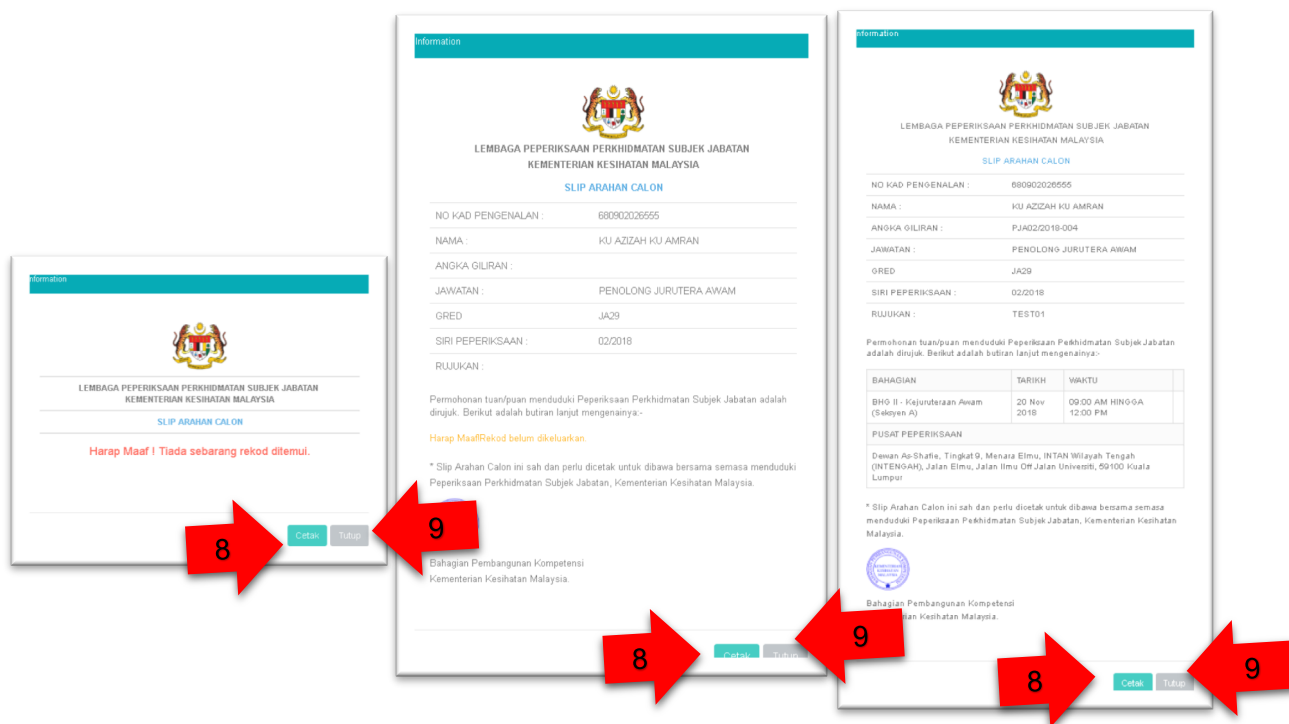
Information

LEMBAGA PEPERIKSAAN PERKHIDMATAN SUBJEK JABATAN
KEMENTERIAN KESIHATAN MALAYSIA

SLIP ARAHAN CALON

Harap Maaf ! Tiada sebarang rekod ditemui.

Cetak Tutup

8

9

Information

LEMBAGA PEPERIKSAAN PERKHIDMATAN SUBJEK JABATAN
KEMENTERIAN KESIHATAN MALAYSIA

SLIP ARAHAN CALON

| NO KAD PENGENALAN : | 680902026555 |
|---|---|
| NAMA : | KU AZIZAH KU AMRAN |
| ANGKA GILIRAN : | |
| JAWATAN : | PENOLONG JURUTERA AWAM |
| GRED | JA29 |
| SIRI PEPERIKSAAN : | 02/2018 |
| RUJUKAN : | |

Permohonan tuan/puan menduduki Peperiksaan Perkhidmatan Subjek Jabatan adalah dirujuk. Berikut adalah butiran lanjut mengenainya:-

Harap Maaf/Rekod belum dikeluarkan.

* Slip Arahan Calon ini sah dan perlu dicetak untuk dibawa bersama semasa menduduki Peperiksaan Perkhidmatan Subjek Jabatan, Kementerian Kesihatan Malaysia.

Bahagian Pembangunan Kompetensi
Kementerian Kesihatan Malaysia.

Cetak Tutup

8

9

Information

LEMBAGA PEPERIKSAAN PERKHIDMATAN SUBJEK JABATAN
KEMENTERIAN KESIHATAN MALAYSIA

SLIP ARAHAN CALON

| NO KAD PENGENALAN : | 680902026555 |
|---|---|
| NAMA : | KU AZIZAH KU AMRAN |
| ANGKA GILIRAN : | PJA02/2018-004 |
| JAWATAN : | PENOLONG JURUTERA AWAM |
| GRED | JA29 |
| SIRI PEPERIKSAAN : | 02/2018 |
| RUJUKAN : | TEST01 |

Permohonan tuan/puan menduduki Peperiksaan Perkhidmatan Subjek Jabatan adalah dirujuk. Berikut adalah butiran lanjut mengenainya:-

| BAHAGIAN | TARIKH | WAKTU |
|---|---|---|
| BHG II - Kejuruteraan Awam (Seksyen A) | 20 Nov 2018 | 09:00 AM HINGGA 12:00 PM |
| PUSAT PEPERIKSAAN | | |
| Dewan As-Shafie, Tingkat 9, Menara Elmu, INTAN Wilayah Tengah (INTENGAH), Jalan Elmu, Jalan Ilmu Off Jalan Universiti, 59100 Kuala Lumpur | | |

* Slip Arahan Calon ini sah dan perlu dicetak untuk dibawa bersama semasa menduduki Peperiksaan Perkhidmatan Subjek Jabatan, Kementerian Kesihatan Malaysia.

Bahagian Pembangunan Kompetensi
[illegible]nan Kesihatan Malaysia.

Cetak Tutup

8

9